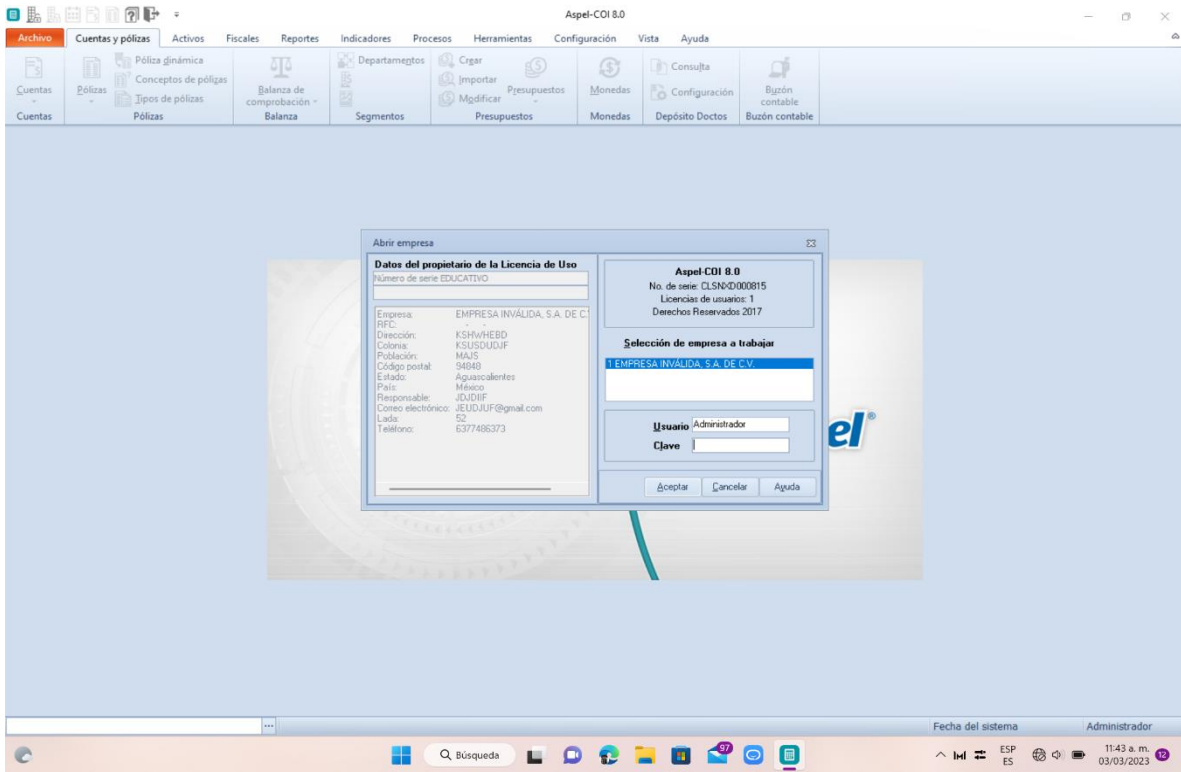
Aspel-COI 8.0

Archivo Cuentas y pólizas Activos Fiscales Reportes Indicadores Procesos Herramientas Configuración Vista Ayuda

Cuentas
Pólizas
Póliza dinámica
Conceptos de pólizas
Tipos de pólizas
Balanza de comprobación
Departamentos
Crear
Importar
Modificar
Presupuestos
Monedas
Consulta
Configuración
Buzón contable

Cuentas Pólizas Balanza Segmentos Presupuestos Monedas Depósito Doctos Buzón contable

Abrir empresa

Datos del propietario de la Licencia de Uso
Número de serie EDUCATIVO

Empresa: EMPRESA INVÁLIDA, S.A. DE C.
RFC: - -
Dirección: KSHVHEBD
Colonia: KSUSDUDJF
Población: MAJS
Código postal: 94848
Estado: Aguascalientes
País: México
Responsable: JDJDIIF
Correo electrónico: JEUDJUF@gmail.com
Lada: 52
Teléfono: 6377486373

Aspel-COI 8.0
No. de serie: CLSNXD000815
Licencias de usuarios: 1
Derechos Reservados 2017

Selección de empresa a trabajar
1 EMPRESA INVÁLIDA, S.A. DE C.V.

Usuario Administrador
Clave

Aceptar Cancelar Ayuda

el®

Fecha del sistema Administrador

Búsqueda 97

ESP ES 11:43 a. m. 03/03/2023 12